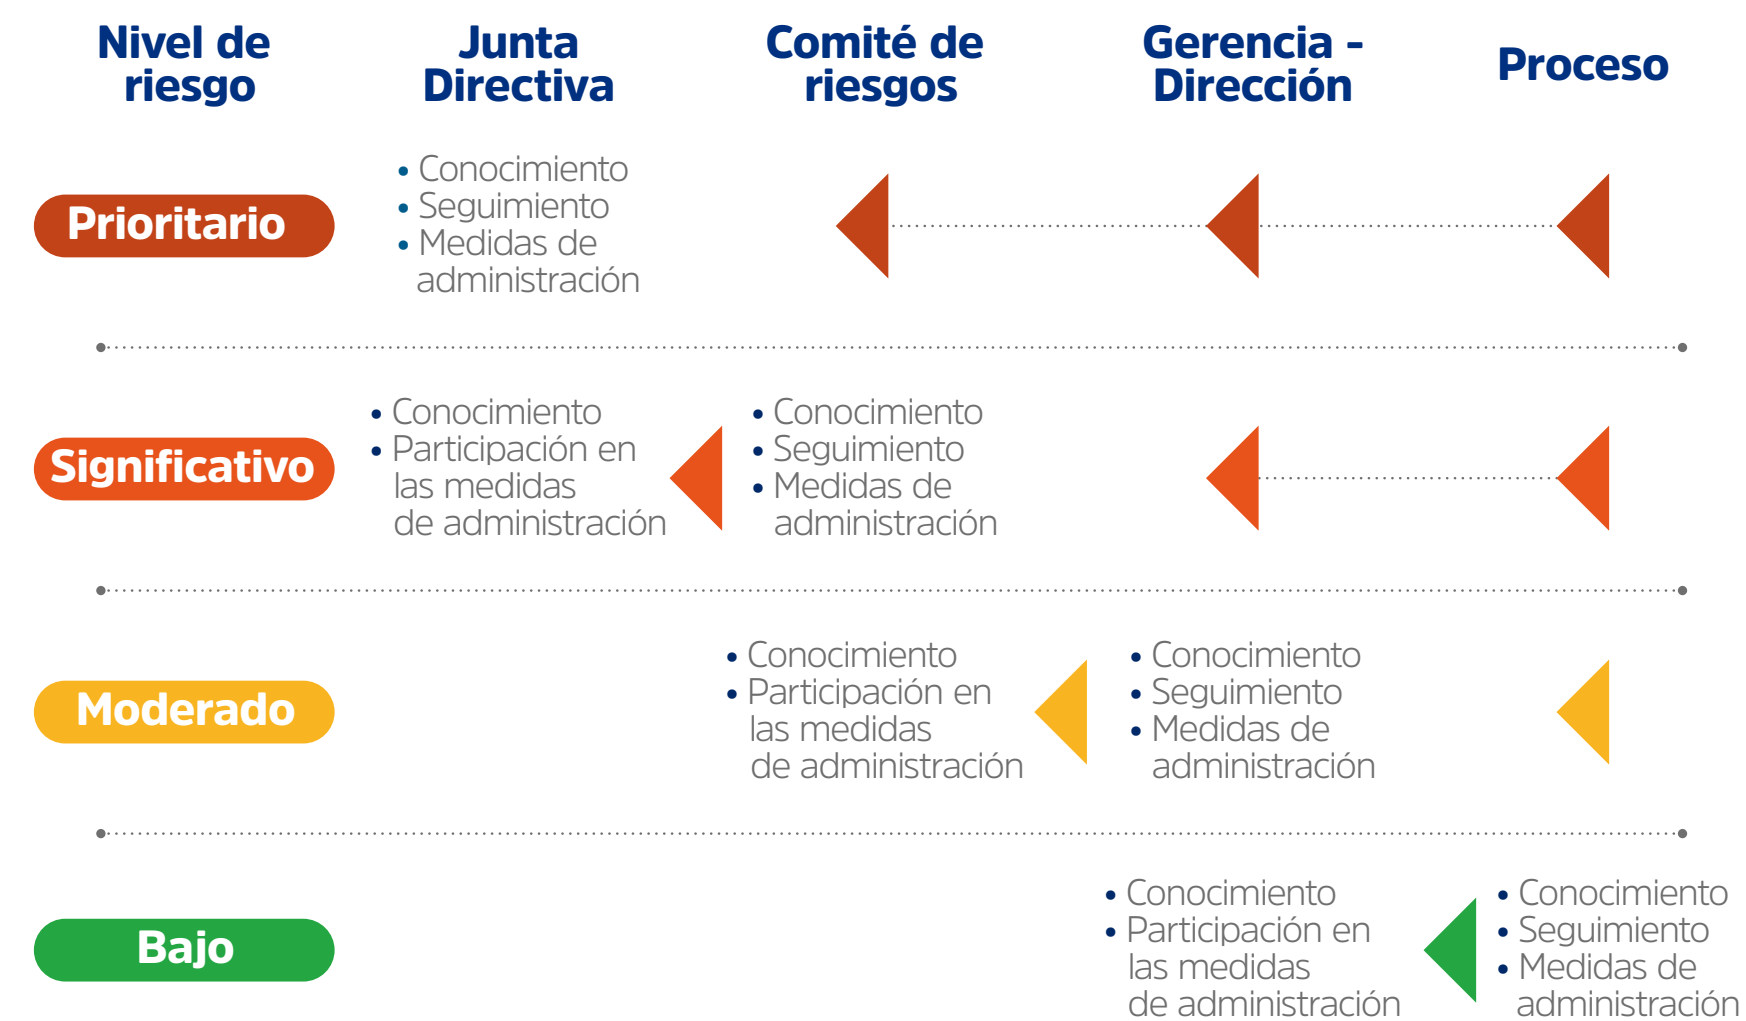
| Nivel de riesgo | Junta Directiva | Comité de riesgos | Gerencia - Dirección | Proceso |
|---|---|---|---|---|
| Prioritario | • Conocimiento<br>• Seguimiento<br>• Medidas de administración | | | |
| Significativo | • Conocimiento<br>• Participación en las medidas de administración | • Conocimiento<br>• Seguimiento<br>• Medidas de administración | | |
| Moderado | | • Conocimiento<br>• Participación en las medidas de administración | • Conocimiento<br>• Seguimiento<br>• Medidas de administración | |
| Bajo | | | • Conocimiento<br>• Participación en las medidas de administración | • Conocimiento<br>• Seguimiento<br>• Medidas de administración |